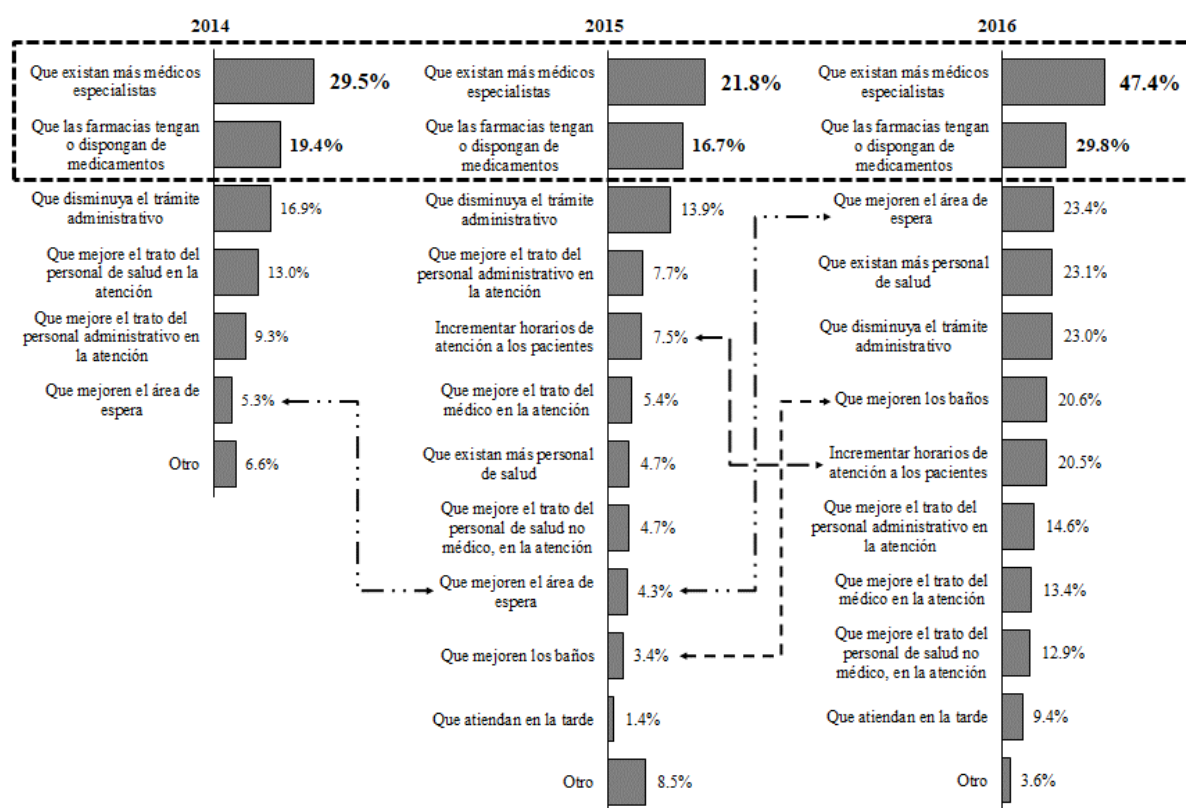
2014

Que existan más médicos especialistas 29.5%

Que las farmacias tengan o dispongan de medicamentos 19.4%

Que disminuya el trámite administrativo 16.9%

Que mejore el trato del personal de salud en la atención 13.0%

Que mejore el trato del personal administrativo en la atención 9.3%

Que mejoren el área de espera 5.3%

Otro 6.6%

2015

Que existan más médicos especialistas 21.8%

Que las farmacias tengan o dispongan de medicamentos 16.7%

Que disminuya el trámite administrativo 13.9%

Que mejore el trato del personal administrativo en la atención 7.7%

Incrementar horarios de atención a los pacientes 7.5%

Que mejore el trato del médico en la atención 5.4%

Que existan más personal de salud 4.7%

Que mejore el trato del personal de salud no médico, en la atención 4.7%

Que mejoren el área de espera 4.3%

Que mejoren los baños 3.4%

Que atiendan en la tarde 1.4%

Otro 8.5%

2016

Que existan más médicos especialistas 47.4%

Que las farmacias tengan o dispongan de medicamentos 29.8%

Que mejoren el área de espera 23.4%

Que existan más personal de salud 23.1%

Que disminuya el trámite administrativo 23.0%

Que mejoren los baños 20.6%

Incrementar horarios de atención a los pacientes 20.5%

Que mejore el trato del personal administrativo en la atención 14.6%

Que mejore el trato del médico en la atención 13.4%

Que mejore el trato del personal de salud no médico, en la atención 12.9%

Que atiendan en la tarde 9.4%

Otro 3.6%